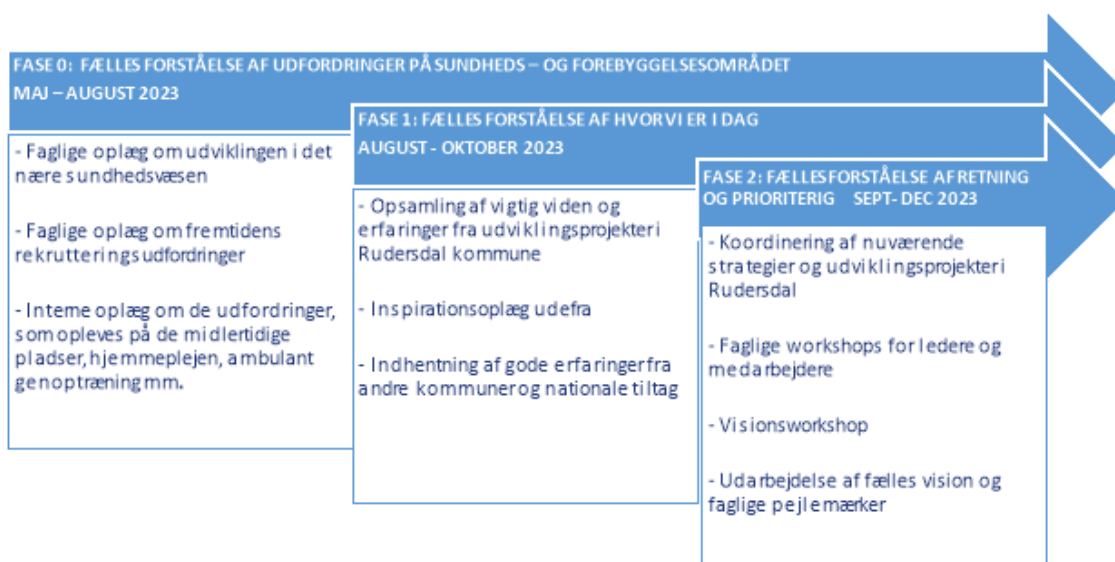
FASE 0: FÆLLES FORSTÅELSE AF UDFORDRINGER PÅ SUNDHEDS – OG FOREBYGGELSESOMRÅDET
MAJ – AUGUST 2023

- Faglige oplæg om udviklingen i det nære sundhedsvæsen

- Faglige oplæg om fremtidens rekrutteringsudfordringer

- Interne oplæg om de udfordringer, som opleves på de midlertidige pladser, hjemmeplejen, ambulant genoptræning mm.

FASE 1: FÆLLES FORSTÅELSE AF HVOR VI ER I DAG
AUGUST - OKTOBER 2023

- Opsamling af vigtig viden og erfaringer fra udviklingsprojekter i Rudersdal kommune

- Inspirationsoplæg udefra

- Indhentning af gode erfaringer fra andre kommuner og nationale tiltag

FASE 2: FÆLLES FORSTÅELSE AF RETNING OG PRIORITERIG SEPT- DEC 2023

- Koordinering af nuværende strategier og udviklingsprojekter i Rudersdal

- Faglige workshops for ledere og medarbejdere

- Visionsworkshop

- Udarbejdelse af fælles vision og faglige pejlemærker